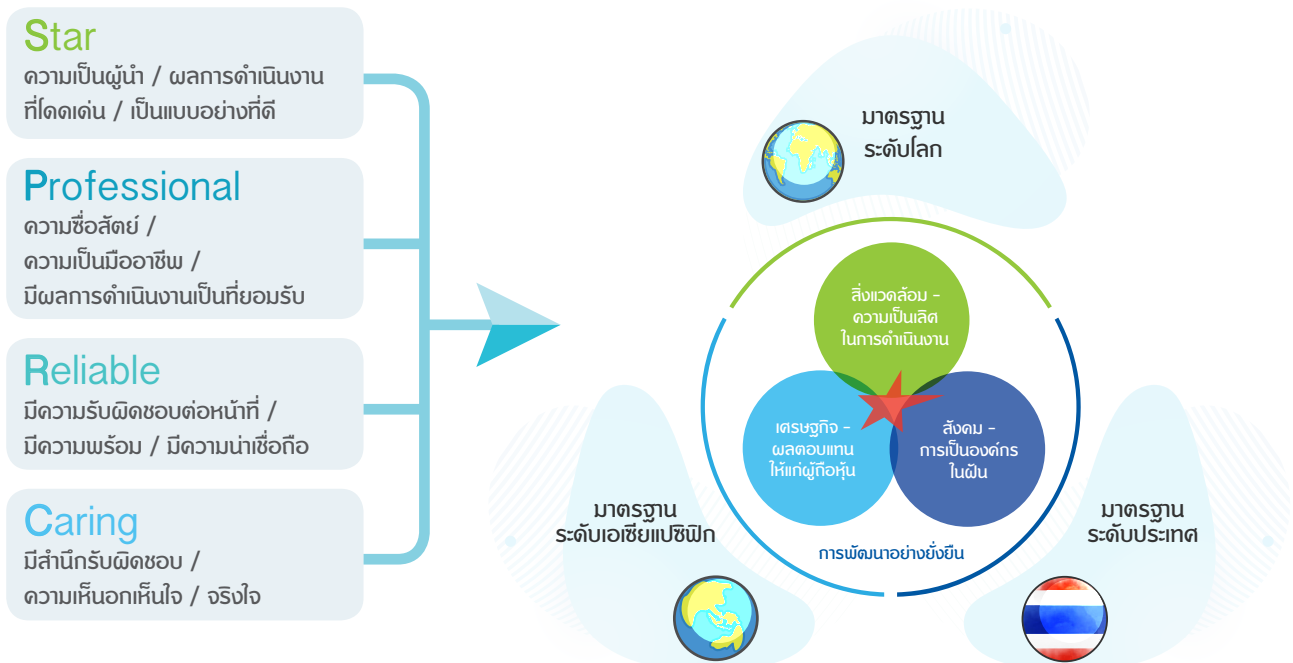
Star
ความเป็นผู้นำ / ผลการดำเนินงานที่โดดเด่น / เป็นแบบอย่างที่ดี

Professional
ความซื่อสัตย์ / ความเป็นมืออาชีพ / มีผลการดำเนินงานเป็นที่ยอมรับ

Reliable
มีความรับผิดชอบต่อหน้าที่ / มีความพร้อม / มีความน่าเชื่อถือ

Caring
มีสำนึกรับผิดชอบ / ความเห็นอกเห็นใจ / จริงใจ

มาตรฐาน
ระดับโลก

สิ่งแวดล้อม - ความเป็นเลิศในการดำเนินงาน

เศรษฐกิจ - ผลตอบแทนให้แก่ผู้ถือหุ้น

สังคม - การเป็นองค์กรในฝัน

การพัฒนาอย่างยั่งยืน

มาตรฐาน
ระดับเอเชียแปซิฟิก

มาตรฐาน
ระดับประเทศ